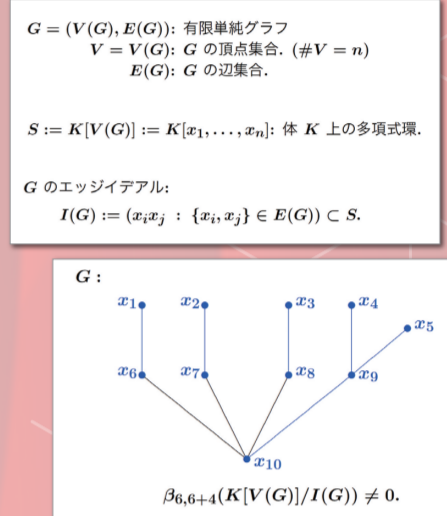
$G = (V(G), E(G))$: 有限単純グラフ
$V = V(G)$: $G$ の頂点集合. ($\#V = n$)
$E(G)$: $G$ の辺集合.

$S := K[V(G)] := K[x_1, \ldots, x_n]$: 体 $K$ 上の多項式環.

$G$ のエッジイデアル:
$I(G) := (x_i x_j \ : \ \{x_i, x_j\} \in E(G)) \subset S.$

$G$:

$x_1$ $x_2$ $x_3$ $x_4$ $x_5$
$x_6$ $x_7$ $x_8$ $x_9$
$x_{10}$

$\beta_{6,6+4}(K[V(G)]/I(G)) \neq 0.$